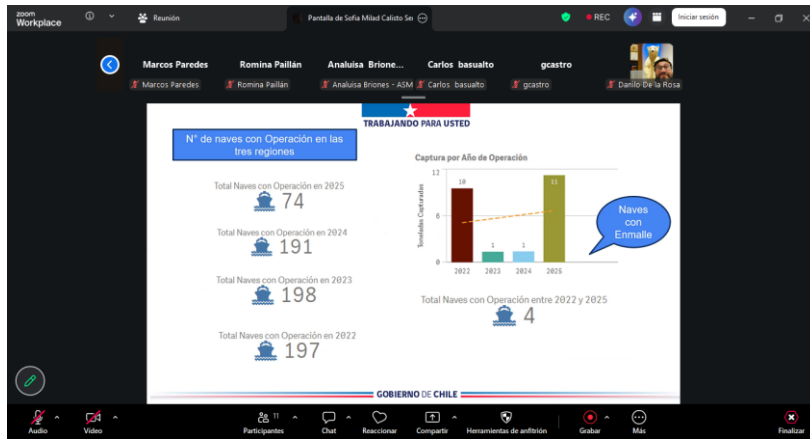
zoom Workplace

Reunión

Pantalla de Sofía Milad Calisto Se

REC

Iniciar sesión

Marcos Paredes
Marcos Paredes

Romina Paillán
Romina Paillán

Analuisa Briones...
Analuisa Briones - ASM

Carlos basualto
Carlos basualto

gcastro
gcastro

Danilo De la Rosa

TRABAJANDO PARA USTED

N° de naves con Operación en las tres regiones

Total Naves con Operación en 2025
74

Total Naves con Operación en 2024
191

Total Naves con Operación en 2023
198

Total Naves con Operación en 2022
197

Captura por Año de Operación

| Año | Toneladas Capturadas |
|---|---|
| 2022 | 10 |
| 2023 | 1 |
| 2024 | 1 |
| 2025 | 11 |

12
6
0
Toneladas Capturadas

Naves con Enmalle

Total Naves con Operación entre 2022 y 2025
4

GOBIERNO DE CHILE

Audio
Video
11
Participantes
Chat
Reaccionar
Compartir
Herramientas de anfitrión
Grabar
Más
Finalizar